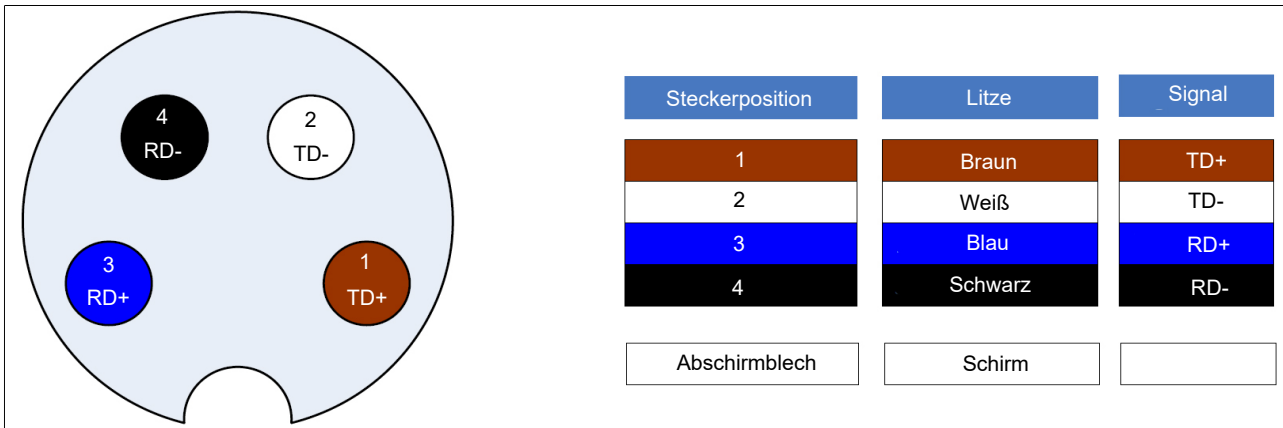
4
RD-

2
TD-

3
RD+

1
TD+

| Steckerposition | Litze | Signal |
|---|---|---|
| 1 | Braun | TD+ |
| 2 | Weiß | TD- |
| 3 | Blau | RD+ |
| 4 | Schwarz | RD- |

| Abschirmblech | Schirm | |
|---|---|---|